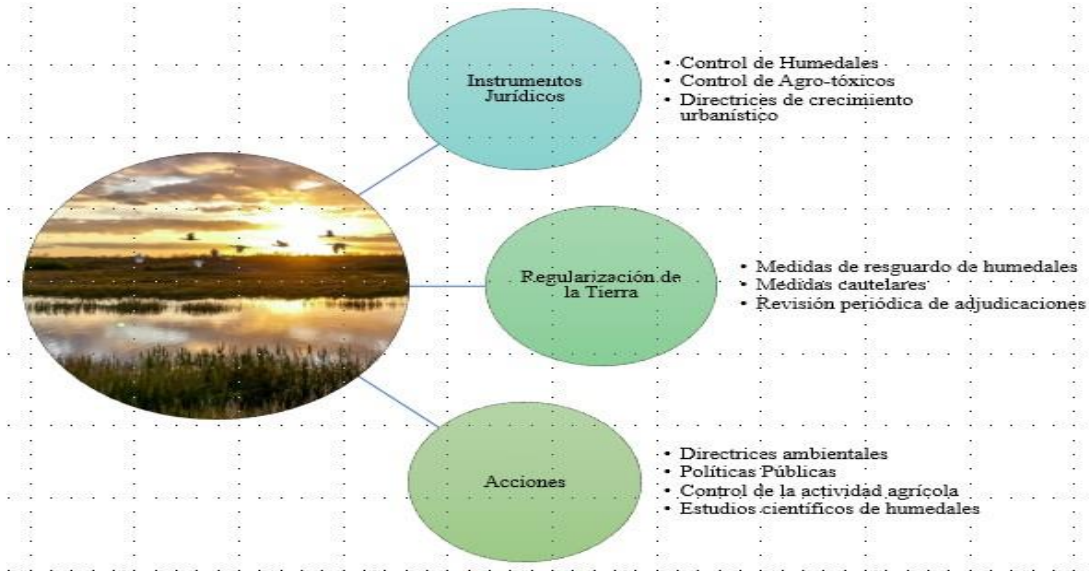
Instrumentos Jurídicos

• Control de Humedales
• Control de Agro-tóxicos
• Directrices de crecimiento urbanístico

Regularización de la Tierra

• Medidas de resguardo de humedales
• Medidas cautelares
• Revisión periódica de adjudicaciones

Acciones

• Directrices ambientales
• Políticas Públicas
• Control de la actividad agrícola
• Estudios científicos de humedales